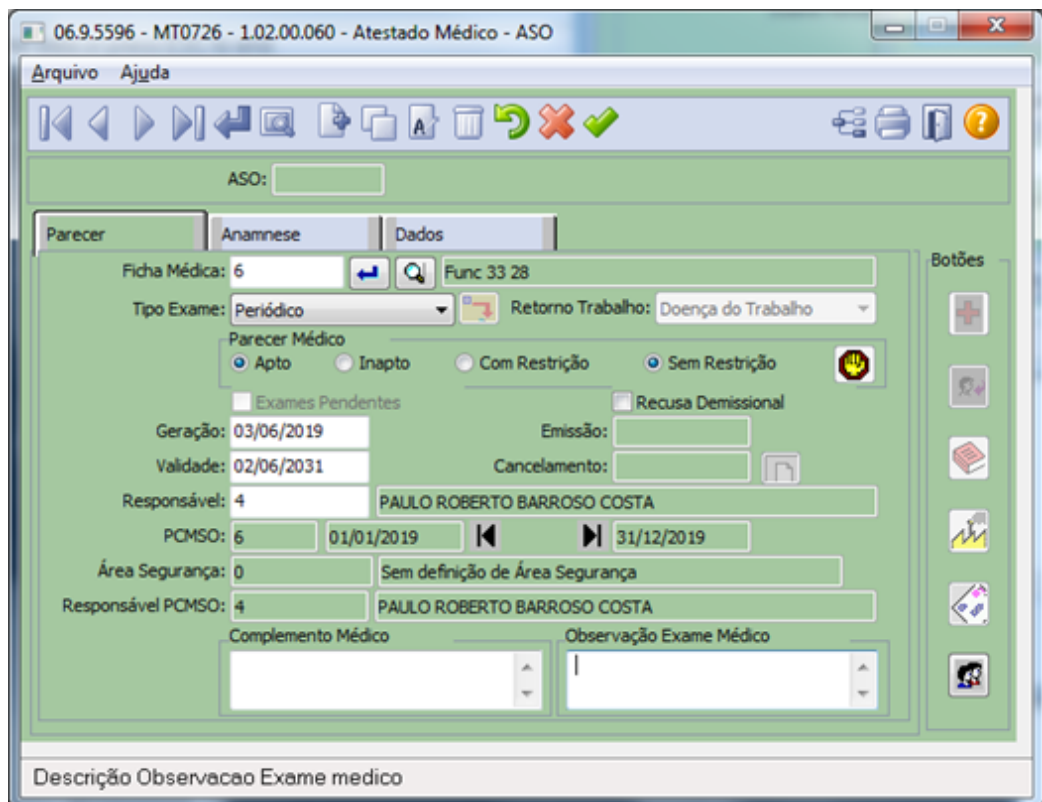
06.9.5596 - MT0726 - 1.02.00.060 - Atestado Médico - ASO

Arquivo Ajuda

ASO:

Parecer | Anamnese | Dados

Ficha Médica: 6 Func 33 28

Tipo Exame: Periódico Retorno Trabalho: Doença do Trabalho

Parecer Médico
Apto Inapto Com Restrição Sem Restrição

Exames Pendentes
Recusa Demissional

Geração: 03/06/2019
Emissão:
Validade: 02/06/2031
Cancelamento:

Responsável: 4 PAULO ROBERTO BARROSO COSTA

PCMSO: 6 01/01/2019 31/12/2019

Área Segurança: 0 Sem definição de Área Segurança

Responsável PCMSO: 4 PAULO ROBERTO BARROSO COSTA

Complemento Médico

Observação Exame Médico

Botões

Descrição Observacao Exame medico